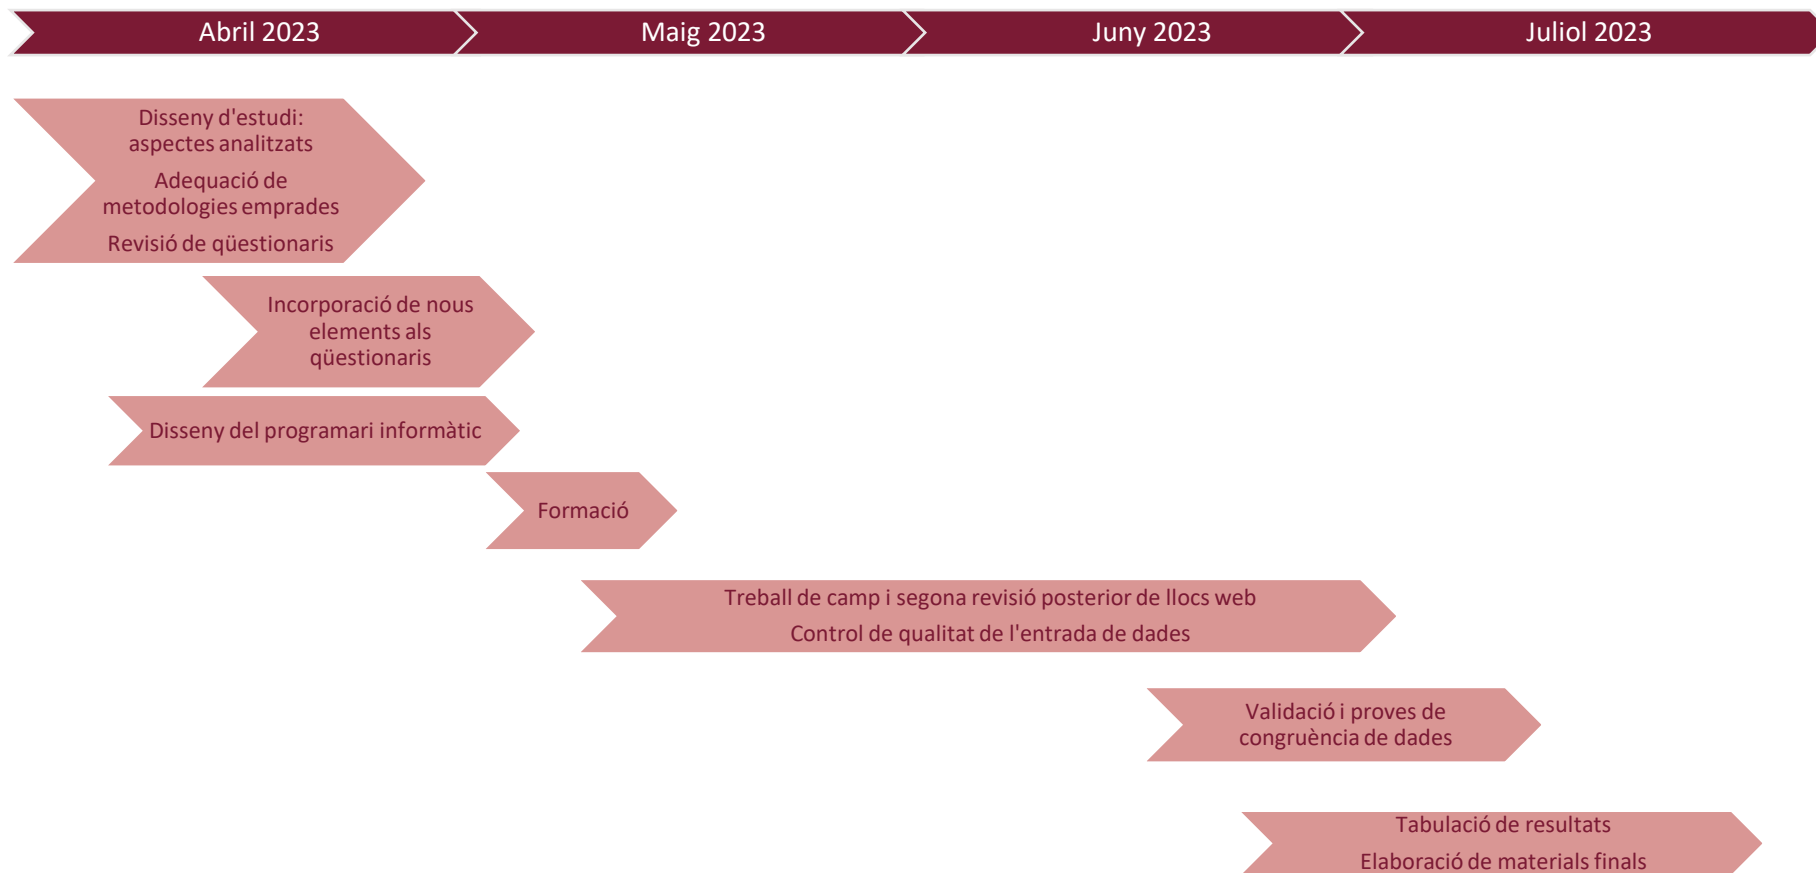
Abril 2023

Maig 2023

Juny 2023

Juliol 2023

Disseny d'estudi: aspectes analitzats

Adequació de metodologies emprades

Revisió de qüestionaris

Incorporació de nous elements als qüestionaris

Disseny del programari informàtic

Formació

Treball de camp i segona revisió posterior de llocs web

Control de qualitat de l'entrada de dades

Validació i proves de congruència de dades

Tabulació de resultats

Elaboració de materials finals